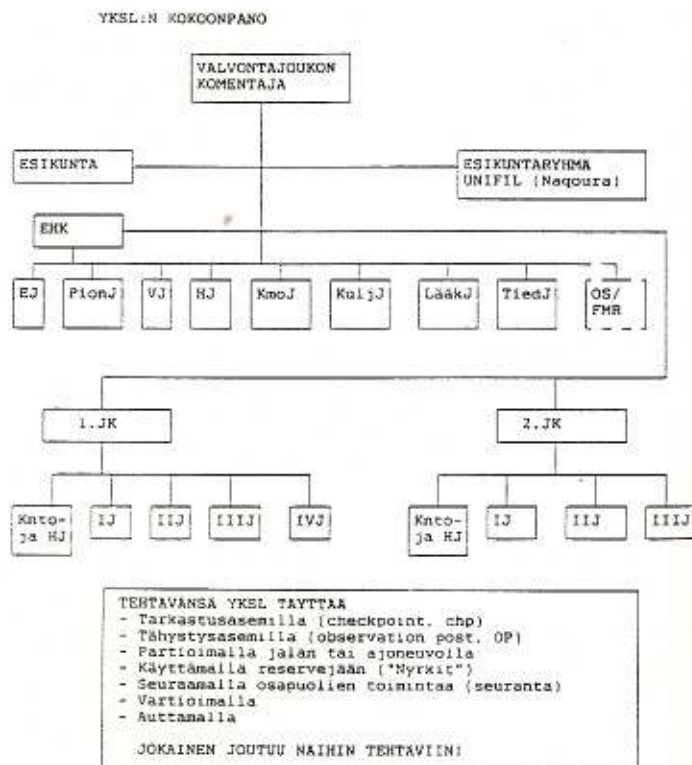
YKSL:N KOKOONPANO

VALVONTAJOUKON KOMENTAJA

ESIKUNTA

ESIKUNTARYHMA UNIFIL (Naqoura)

EHK

EJ

PionJ

VJ

HJ

KmoJ

KuljJ

LääkJ

TiedJ

OS/ FMR

1.JK

2.JK

Knto- ja HJ

IJ

IIJ

IIIJ

IVJ

Knto- ja HJ

IJ

IIJ

IIIJ

TEHTAVANSA YKSL TAYTTAA
- Tarkastusasemilla (checkpoint, chp)
- Tähystysasemilla (observation post, OP)
- Partioimalla jalan tai ajoneuvoilla
- Käyttämällä reservejään ("Nyrkit")
- Seuraamalla osapuolien toimintaa (seuranta)
- Vartioimalla
- Auttamalla

JOKAINEN JOUTUU NAIHIN TEHTAVIIN!